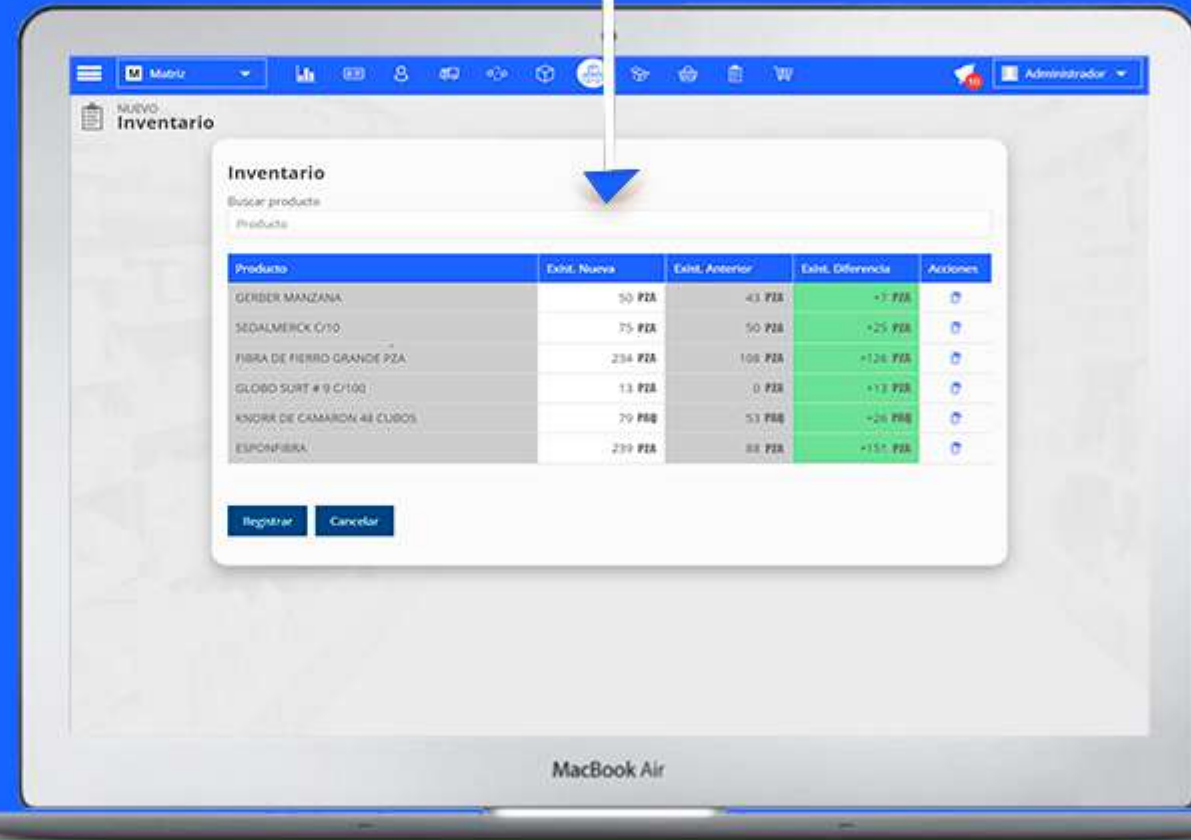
M Matriz

10

Administrador

NUEVO
Inventario

Inventario

Buscar producto

Producto

| Producto | Exist. Nueva | Exist. Anterior | Exist. Diferencia | Acciones |
|---|---|---|---|---|
| GERBER MANZANA | 50 PZA | 43 PZA | +7 PZA | |
| SEDALMERCK C/10 | 75 PZA | 50 PZA | +25 PZA | |
| FIBRA DE FIERRO GRANDE PZA | 234 PZA | 108 PZA | +126 PZA | |
| GLOBO SURT # 9 C/100 | 13 PZA | 0 PZA | +13 PZA | |
| KNORR DE CAMARON 48 CUBOS | 79 PAQ | 53 PAQ | +26 PAQ | |
| ESPONFIBRA | 239 PZA | 88 PZA | +151 PZA | |

Registrar Cancelar

MacBook Air